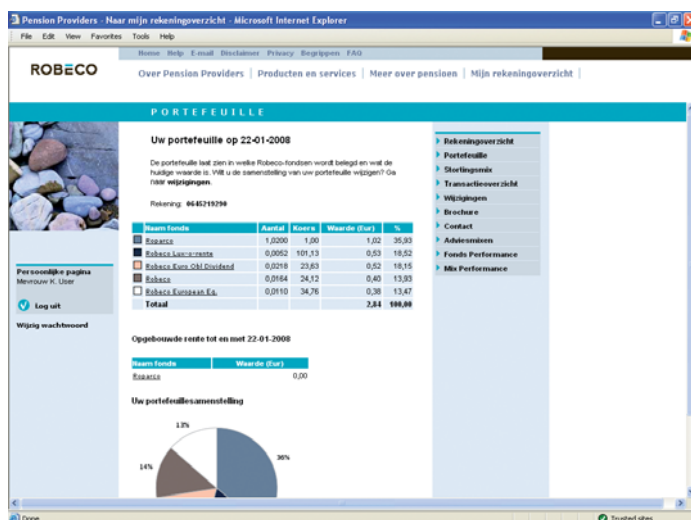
Pension Providers - Naar mijn rekeningoverzicht - Microsoft Internet Explorer

File Edit View Favorites Tools Help

Home Help E-mail Disclaimer Privacy Begrippen FAQ

ROBECO

Over Pension Providers | Producten en services | Meer over pensioen | Mijn rekeningoverzicht |

PORTEFEUILLE

Uw portefeuille op 22-01-2008

De portefeuille laat zien in welke Robeco-fondsen wordt belegd en wat de huidige waarde is. Wilt u de samenstelling van uw portefeuille wijzigen? Ga naar wijzigingen.

Rekening: 0645219290

| Naam fonds | Aantal | Koers | Waarde (Eur) | % |
|---|---|---|---|---|
| Rorento | 1,0200 | 1,00 | 1,02 | 35,93 |
| Robeco Lux-o-rente | 0,0052 | 101,13 | 0,53 | 18,52 |
| Robeco Euro Obl Dividend | 0,0218 | 23,63 | 0,52 | 18,15 |
| Robeco | 0,0164 | 24,12 | 0,40 | 13,93 |
| Robeco European Eq. | 0,0110 | 34,76 | 0,38 | 13,47 |
| Totaal | | | 2,84 | 100,00 |

Opgebouwde rente tot en met 22-01-2008

| Naam fonds | Waarde (Eur) |
|---|---|
| Rorento | 0,00 |

Uw portefeuillesamenstelling

13%
14%
36%

Rekeningoverzicht
Portefeuille
Stortingsmix
Transactieoverzicht
Wijzigingen
Brochure
Contact
Adviesmixen
Fonds Performance
Mix Performance

Persoonlijke pagina
Mevrouw K. User

Log uit

Wijzig wachtwoord

Done

Trusted sites